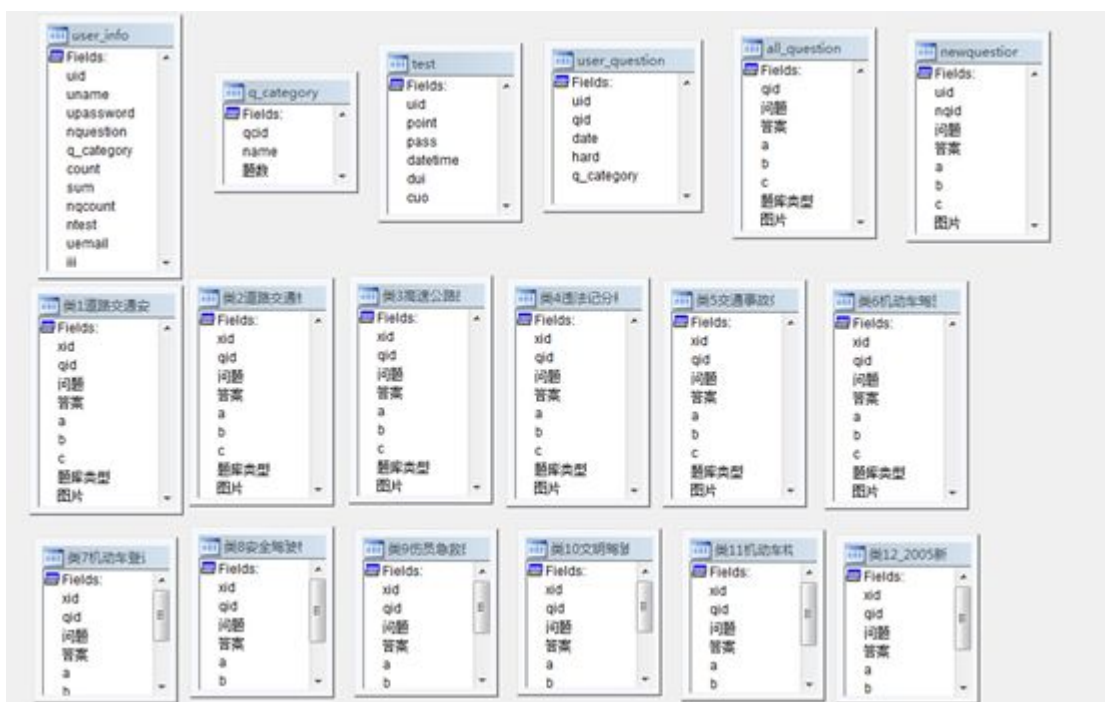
user_info
Fields:
uid
uname
upassword
nquestion
q_category
count
sum
nqcount
ntest
uemail
iii

q_category
Fields:
qcid
name
题数

test
Fields:
uid
point
pass
datetime
dui
cuo

user_question
Fields:
uid
qid
date
hard
q_category

all_question
Fields:
qid
问题
答案
a
b
c
题库类型
图片

newquestior
Fields:
uid
nqid
问题
答案
a
b
c
图片

类1道路交通安
Fields:
xid
qid
问题
答案
a
b
c
题库类型
图片

类2道路交通
Fields:
xid
qid
问题
答案
a
b
c
题库类型
图片

类3高速公路
Fields:
xid
qid
问题
答案
a
b
c
题库类型
图片

类4违法记分
Fields:
xid
qid
问题
答案
a
b
c
题库类型
图片

类5交通事故
Fields:
xid
qid
问题
答案
a
b
c
题库类型
图片

类6机动车驾
Fields:
xid
qid
问题
答案
a
b
c
题库类型
图片

类7机动车登
Fields:
xid
qid
问题
答案
a
b

类8安全驾驶
Fields:
xid
qid
问题
答案
a
b

类9伤员急救
Fields:
xid
qid
问题
答案
a
b

类10文明驾驶
Fields:
xid
qid
问题
答案
a
b

类11机动车构
Fields:
xid
qid
问题
答案
a
b

类12_2005新
Fields:
xid
qid
问题
答案
a
b